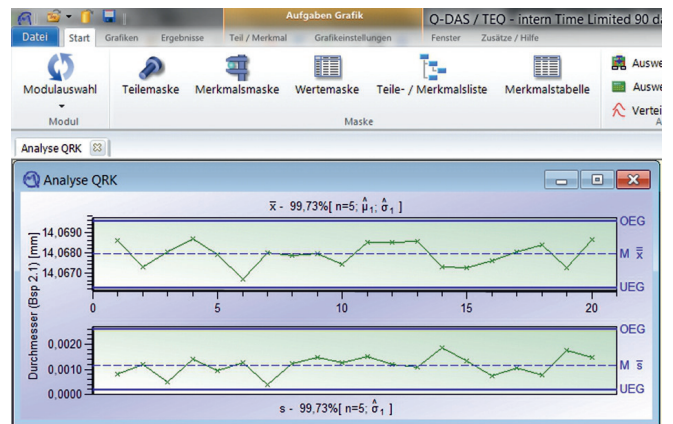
Aufgaben Grafik

Q-DAS / TEQ - intern Time Limited 90 d

Datei | Start | Grafiken | Ergebnisse | Teil / Merkmal | Grafikeinstellungen | Fenster | Zusätze / Hilfe

Modulauswahl

Modul

Teilemaske | Merkmalsmaske | Wertemaske | Teile- / Merkmalsliste | Merkmalstabelle

Maske

Auswe

Auswe

Vertei

Analyse QRK

Analyse QRK

$\bar{x}$ - 99,73%[ n=5; $\hat{\mu}_1$; $\hat{\sigma}_1$ ]

14,0690

14,0680

14,0670

OEG

M $\bar{x}$

UEG

0 | 5 | 10 | 15 | 20

Durchmesser (Bsp 2.1) [mm]

0,0020

0,0010

0,0000

OEG

M $\bar{s}$

UEG

s - 99,73%[ n=5; $\hat{\sigma}_1$ ]